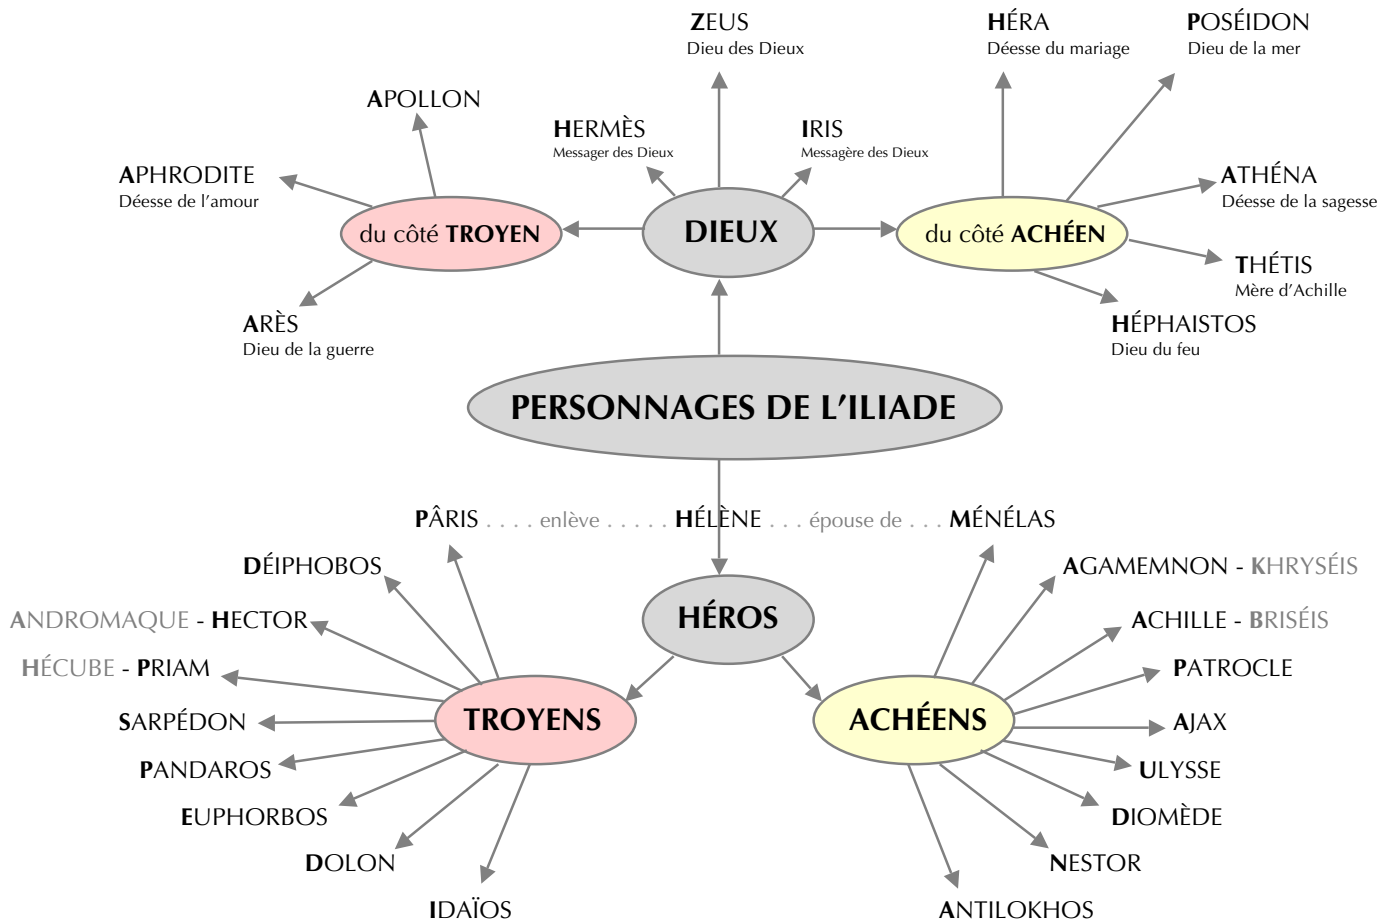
ZEUS
Dieu des Dieux

HÉRA
Déesse du mariage

POSÉIDON
Dieu de la mer

APOLLON

HERMÈS
Messager des Dieux

IRIS
Messagère des Dieux

APHRODITE
Déesse de l'amour

ATHÉNA
Déesse de la sagesse

du côté TROYEN

DIEUX

du côté ACHÉEN

THÉTIS
Mère d'Achille

ARÈS
Dieu de la guerre

HÉPHAISTOS
Dieu du feu

PERSONNAGES DE L'ILIADE

PÂRIS . . . . enlève . . . . . HÉLÈNE . . . épouse de . . . MÉNÉLAS

DÉIPHOBOS

AGAMEMNON - KHRYSÉIS

ANDROMAQUE - HECTOR

HÉROS

ACHILLE - BRISÉIS

HÉCUBE - PRIAM

PATROCLE

SARPÉDON

TROYENS

ACHÉENS

AJAX

PANDAROS

ULYSSE

EUPHORBOS

DIOMÈDE

DOLON

NESTOR

IDAÏOS

ANTILOKHOS